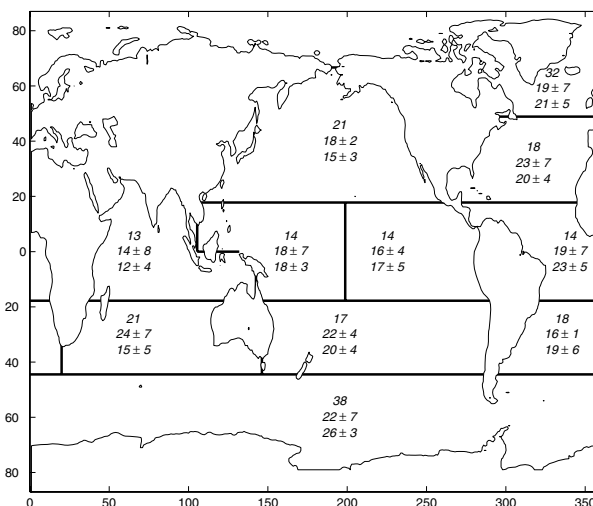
80
60
40
20
0
20
40
60
80

0
50
100
150
200
250
300
350

32
$19 \pm 7$
$21 \pm 5$

21
$18 \pm 2$
$15 \pm 3$

18
$23 \pm 7$
$20 \pm 4$

13
$14 \pm 8$
$12 \pm 4$

14
$18 \pm 7$
$18 \pm 3$

14
$16 \pm 4$
$17 \pm 5$

14
$19 \pm 7$
$23 \pm 5$

21
$24 \pm 7$
$15 \pm 5$

17
$22 \pm 4$
$20 \pm 4$

18
$16 \pm 1$
$19 \pm 6$

38
$22 \pm 7$
$26 \pm 3$